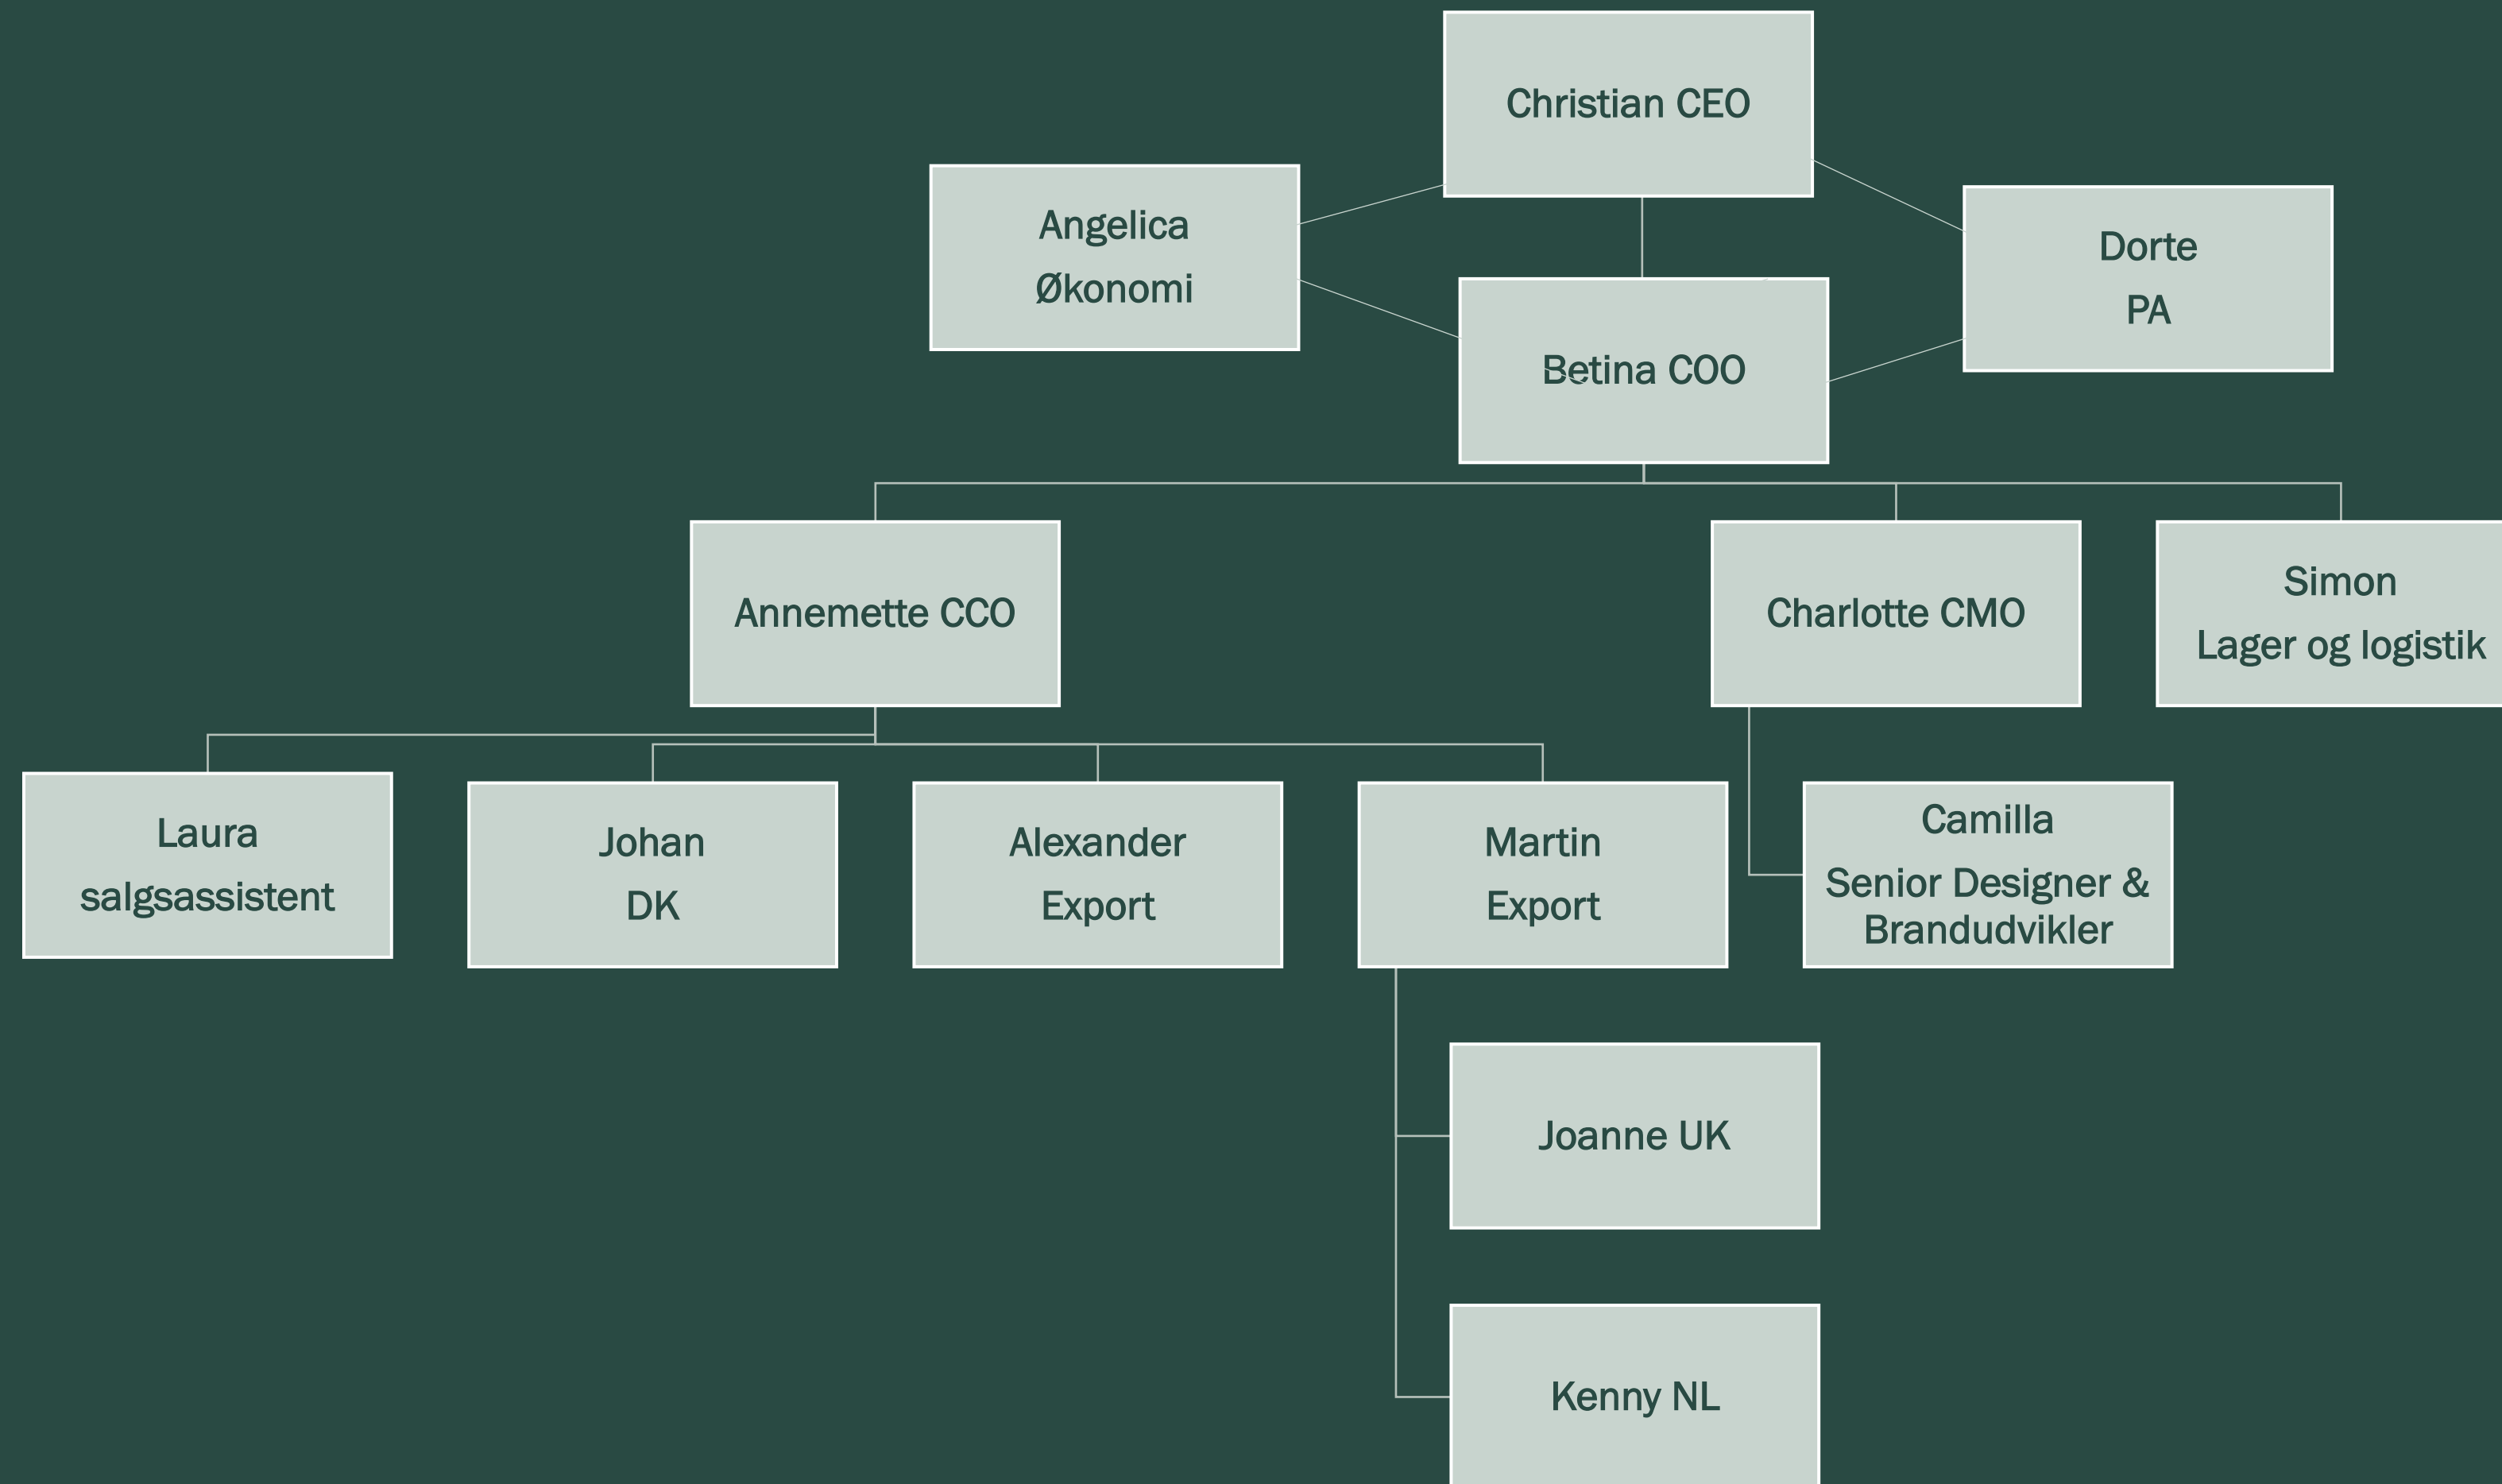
Christian CEO

Angelica
Økonomi

Dorte
PA

Betina COO

Annemette CCO

Charlotte CMO

Simon
Lager og logistik

Laura
salgsassistent

Johan
DK

Alexander
Export

Martin
Export

Camilla
Senior Designer & Brandudvikler

Joanne UK

Kenny NL